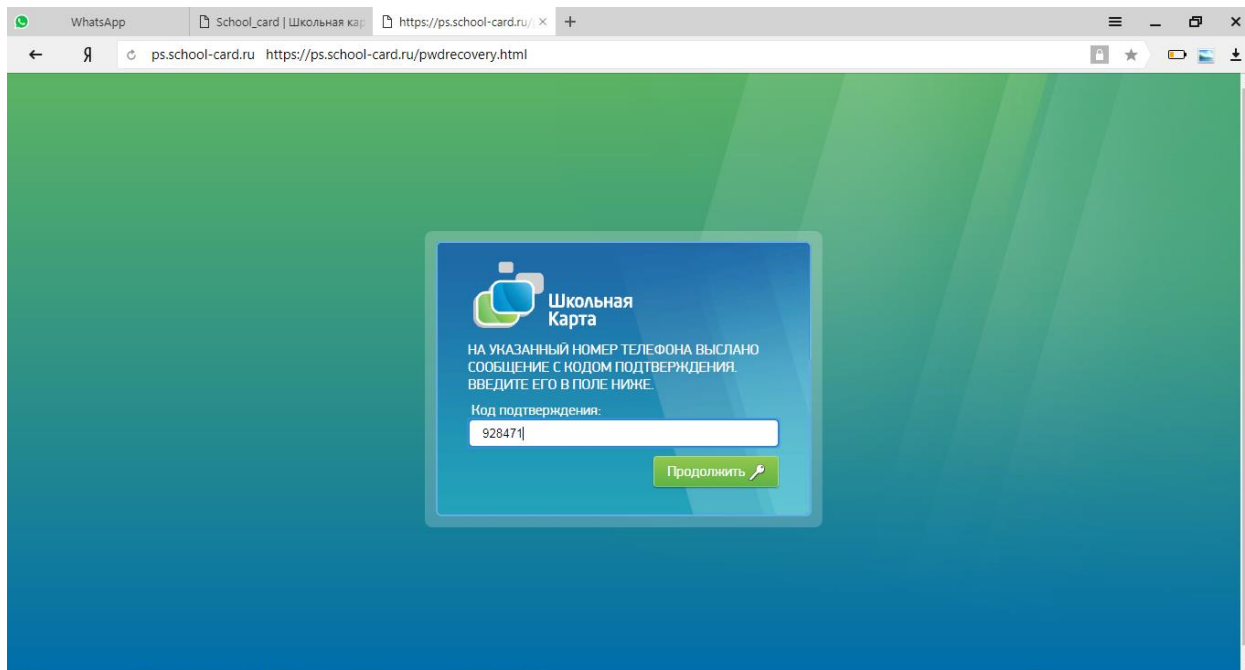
WhatsApp
School_card | Школьная кар
https://ps.school-card.ru/

Я
ps.school-card.ru https://ps.school-card.ru/pwdrecovery.html

Школьная Карта

НА УКАЗАННЫЙ НОМЕР ТЕЛЕФОНА ВЫСЛАНО СООБЩЕНИЕ С КОДОМ ПОДТВЕРЖДЕНИЯ. ВВЕДИТЕ ЕГО В ПОЛЕ НИЖЕ.

Код подтверждения:

928471

Продолжить